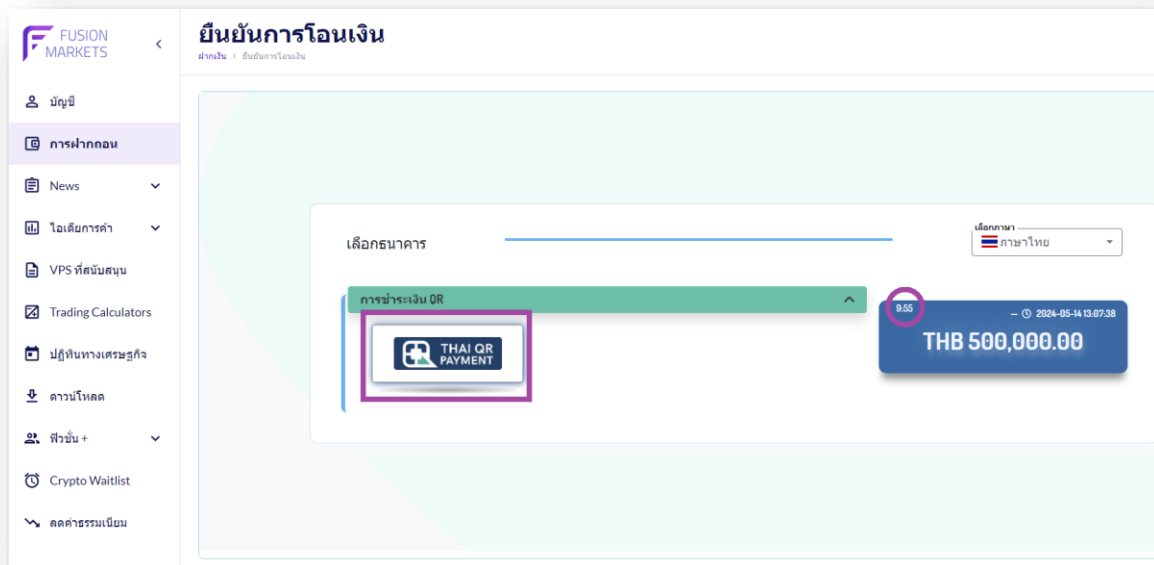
FUSION MARKETS

บัญชี

การฝากถอน

News

ไอเดียการค้า

VPS ที่สนับสนุน

Trading Calculators

ปฏิทินทางเศรษฐกิจ

ดาวน์โหลด

ฟิวชั่น +

Crypto Waitlist

ลดค่าธรรมเนียม

ยืนยันการโอนเงิน

ฝากเงิน › ยืนยันการโอนเงิน

เลือกธนาคาร

เลือกภาษา

ภาษาไทย

การชำระเงิน QR

THAI QR PAYMENT

9:55

2024-05-14 13:07:38

THB 500,000.00